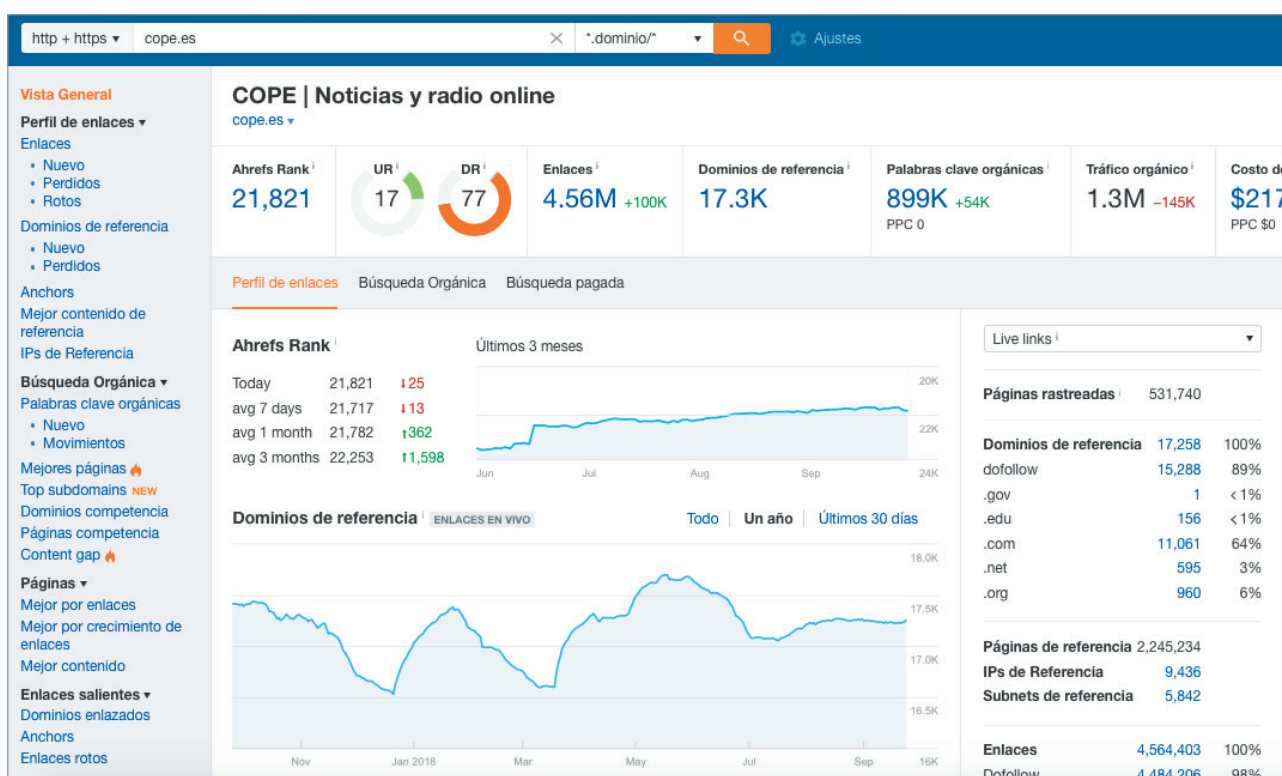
http + https ▾ cope.es × *.dominio/* ▾ Ajustes

Vista General
Perfil de enlaces ▾
Enlaces
• Nuevo
• Perdidos
• Rotos
Dominios de referencia
• Nuevo
• Perdidos
Anchors
Mejor contenido de referencia
IPs de Referencia
Búsqueda Orgánica ▾
Palabras clave orgánicas
• Nuevo
• Movimientos
Mejores páginas
Top subdomains NEW
Dominios competencia
Páginas competencia
Content gap
Páginas ▾
Mejor por enlaces
Mejor por crecimiento de enlaces
Mejor contenido
Enlaces salientes ▾
Dominios enlazados
Anchors
Enlaces rotos

COPE | Noticias y radio online
cope.es ▾

| Ahrefs Rank | UR | DR | Enlaces | Dominios de referencia | Palabras clave orgánicas | Tráfico orgánico | Costo de |
|---|---|---|---|---|---|---|---|
| 21,821 | 17 | 77 | 4.56M +100K | 17.3K | 899K +54K PPC 0 | 1.3M −145K | $217 PPC $0 |

Perfil de enlaces Búsqueda Orgánica Búsqueda pagada

Ahrefs Rank Últimos 3 meses

| Today | 21,821 | ↓25 |
|---|---|---|
| avg 7 days | 21,717 | ↓13 |
| avg 1 month | 21,782 | ↑362 |
| avg 3 months | 22,253 | ↑1,598 |

20K 22K 24K
Jun Jul Aug Sep

Dominios de referencia ENLACES EN VIVO Todo Un año Últimos 30 días

18.0K 17.5K 17.0K 16.5K 16K
Nov Jan 2018 Mar May Jul Sep

Live links ▾

Páginas rastreadas 531,740

| Dominios de referencia | 17,258 | 100% |
|---|---|---|
| dofollow | 15,288 | 89% |
| .gov | 1 | < 1% |
| .edu | 156 | < 1% |
| .com | 11,061 | 64% |
| .net | 595 | 3% |
| .org | 960 | 6% |

Páginas de referencia 2,245,234
IPs de Referencia 9,436
Subnets de referencia 5,842

| Enlaces | 4,564,403 | 100% |
|---|---|---|
| Dofollow | 4,484,206 | 98% |